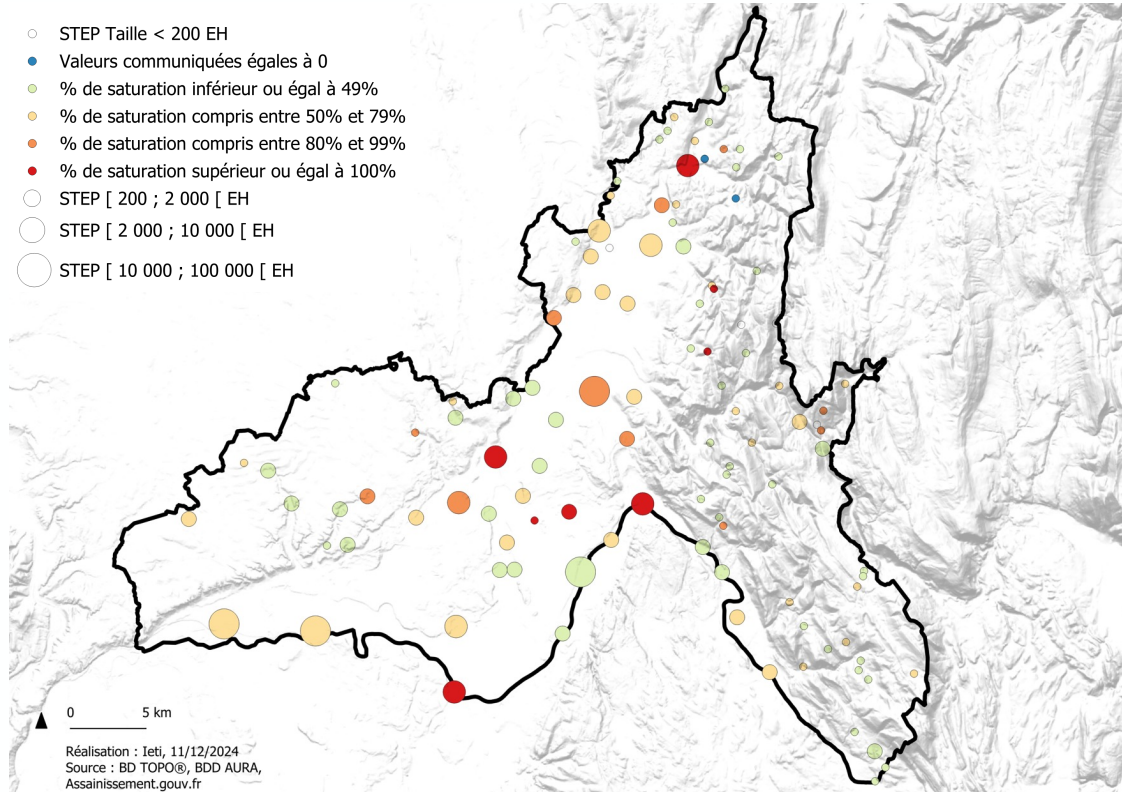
STEP Taille < 200 EH
Valeurs communiquées égales à 0
% de saturation inférieur ou égal à 49%
% de saturation compris entre 50% et 79%
% de saturation compris entre 80% et 99%
% de saturation supérieur ou égal à 100%
STEP [ 200 ; 2 000 [ EH
STEP [ 2 000 ; 10 000 [ EH
STEP [ 10 000 ; 100 000 [ EH

0 5 km

Réalisation : Ieti, 11/12/2024
Source : BD TOPO®, BDD AURA, Assainissement.gouv.fr